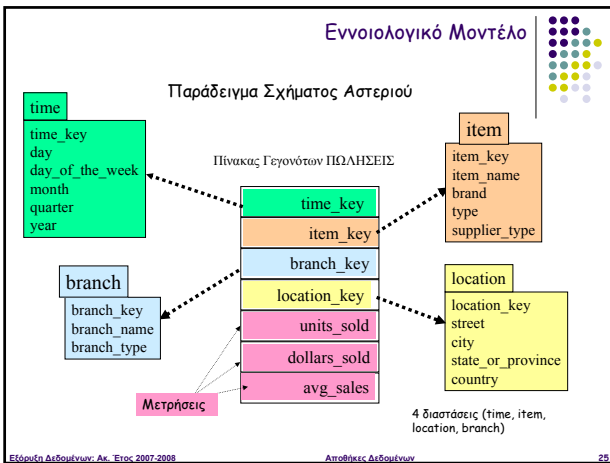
Εννοιολογικό Μοντέλο

Παράδειγμα Σχήματος Αστεριού

time
time_key
day
day_of_the_week
month
quarter
year

Πίνακας Γεγονότων ΠΩΛΗΣΕΙΣ

time_key
item_key
branch_key
location_key
units_sold
dollars_sold
avg_sales

item
item_key
item_name
brand
type
supplier_type

branch
branch_key
branch_name
branch_type

location
location_key
street
city
state_or_province
country

Μετρήσεις

4 διαστάσεις (time, item, location, branch)

Εξόρυξη Δεδομένων: Ακ. Έτος 2007-2008

Αποθήκες Δεδομένων

25